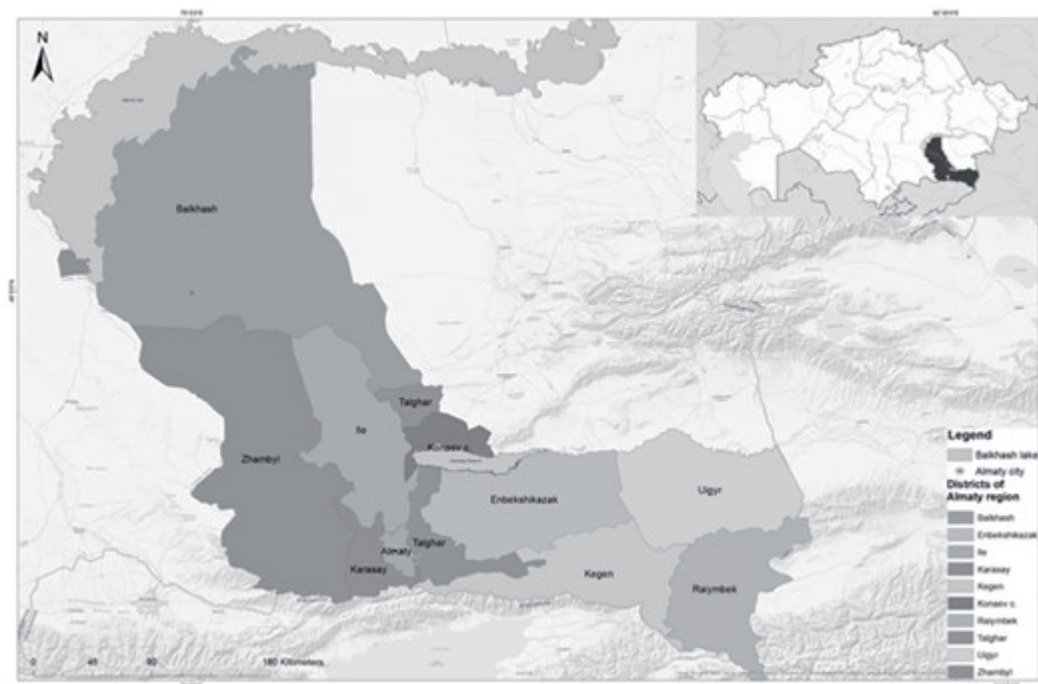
N

Balkhash

Ile

Talghar

Konaev c.

Zhambyl

Enbekshikazak

Uigyr

Almaty

Talghar

Karasay

Kegen

Raiymbek

Legend
Balkhash lake
Almaty city
Districts of Almaty region
Balkhash
Enbekshikazak
Ile
Karasay
Kegen
Konaev c.
Raiymbek
Talghar
Uigyr
Zhambyl

0 45 90 180 Kilometers